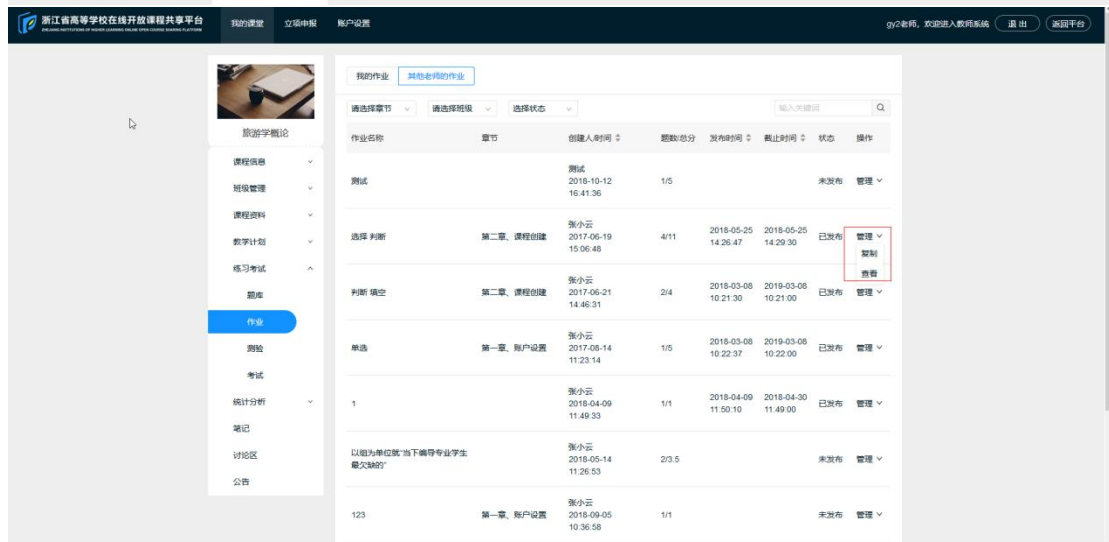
浙江省高等学校在线开放课程共享平台
ZHEJIANG INSTITUTIONS OF HIGHER LEARNING ONLINE OPEN COURSE SHARING PLATFORM

我的课堂　立项申报　账户设置

gy2老师，欢迎进入教师系统　退出　返回平台

旅游学概论

课程信息
班级管理
课程资料
教学计划
练习考试
题库
作业
测验
考试
统计分析
笔记
讨论区
公告

我的作业　其他老师的作业

请选择章节　请选择班级　选择状态　输入关键词

| 作业名称 | 章节 | 创建人/时间 | 题数/总分 | 发布时间 | 截止时间 | 状态 | 操作 |
|---|---|---|---|---|---|---|---|
| 测试 | | 测试 2018-10-12 16:41:36 | 1/5 | | | 未发布 | 管理 |
| 选择 判断 | 第二章、课程创建 | 张小云 2017-06-19 15:06:48 | 4/11 | 2018-05-25 14:26:47 | 2018-05-25 14:29:30 | 已发布 | 管理 复制 查看 |
| 判断 填空 | 第二章、课程创建 | 张小云 2017-06-21 14:46:31 | 2/4 | 2018-03-08 10:21:30 | 2019-03-08 10:21:00 | 已发布 | 管理 |
| 单选 | 第一章、账户设置 | 张小云 2017-08-14 11:23:14 | 1/5 | 2018-03-08 10:22:37 | 2019-03-08 10:22:00 | 已发布 | 管理 |
| 1 | | 张小云 2018-04-09 11:49:33 | 1/1 | 2018-04-09 11:50:10 | 2018-04-30 11:49:00 | 已发布 | 管理 |
| 以组为单位就"当下编导专业学生最欠缺的" | | 张小云 2018-05-14 11:26:53 | 2/3.5 | | | 未发布 | 管理 |
| 123 | 第一章、账户设置 | 张小云 2018-09-05 10:36:58 | 1/1 | | | 未发布 | 管理 |